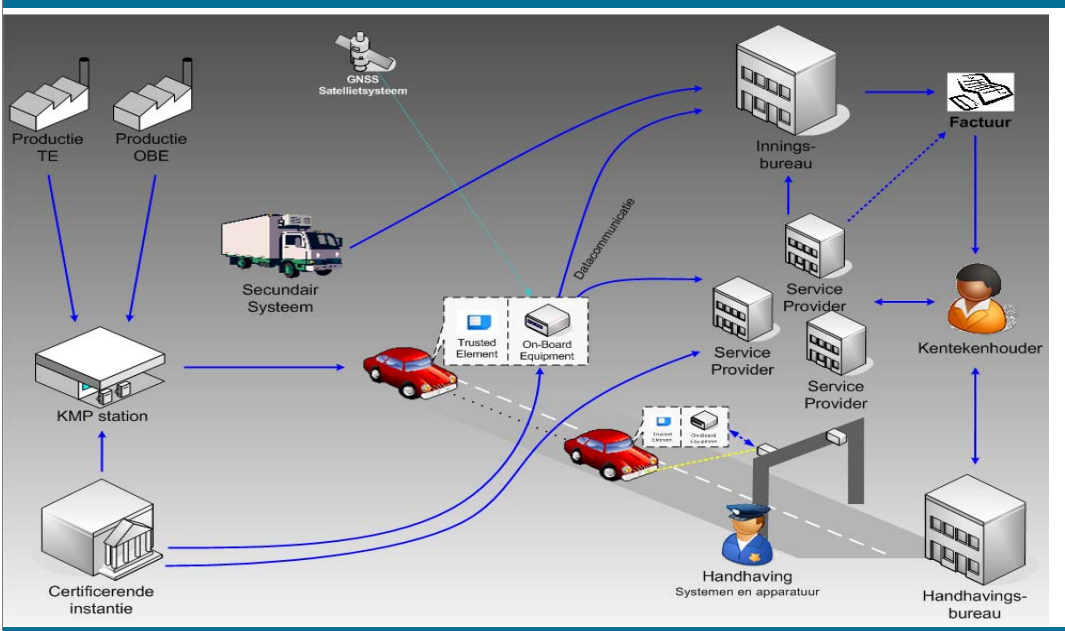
Productie TE

Productie OBE

GNSS Satellietsysteem

Innings-bureau

Factuur

Datacommunicatie

Secundair Systeem

Trusted Element

On-Board Equipment

Service Provider

Service Provider

Service Provider

Kentekenhouder

KMP station

Trusted Element

On-Board Equipment

Certificerende instantie

Handhaving
Systemen en apparatuur

Handhavings-bureau